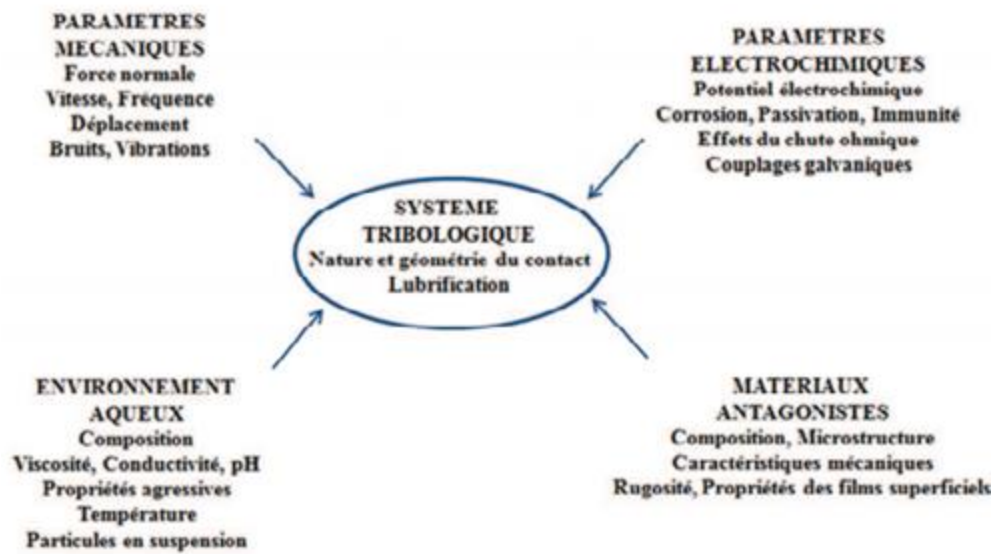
PARAMETRES
MECANIQUES
Force normale
Vitesse, Fréquence
Déplacement
Bruits, Vibrations

PARAMETRES
ELECTROCHIMIQUES
Potentiel électrochimique
Corrosion, Passivation, Immunité
Effets du chute ohmique
Couplages galvaniques

SYSTEME
TRIBOLOGIQUE
Nature et géométrie du contact
Lubrification

ENVIRONNEMENT
AQUEUX
Composition
Viscosité, Conductivité, pH
Propriétés agressives
Température
Particules en suspension

MATERIAUX
ANTAGONISTES
Composition, Microstructure
Caractéristiques mécaniques
Rugosité, Propriétés des films superficiels